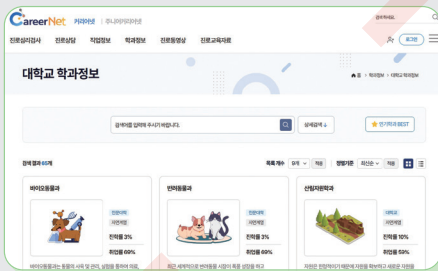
CareerNet 커리어넷 | 주니어커리어넷

검색하세요

진로심리검사 진로상담 직업정보 학과정보 진로동영상 진로교육자료

로그인

대학교 학과정보

학과정보 > 대학교 학과정보

검색어를 입력해 주시기 바랍니다.

상세검색

인기학과 BEST

검색 결과 65개

목록 개수 8개 적용 정렬기준 최신순 적용

바이오동물과

전문대학

자연계열

진학률 3%

취업률 69%

바이오동물과는 동물의 사육 및 관리, 실험용 동물에 대한

반려동물과

전문대학

자연계열

진학률 3%

취업률 69%

최근 세계적으로 반려동물 시장이 폭증 성장을 하고

산림자원학과

대학교

자연계열

진학률 10%

취업률 52%

자원은 한정적이기 때문에 자원을 확보하고 새로운 자원을